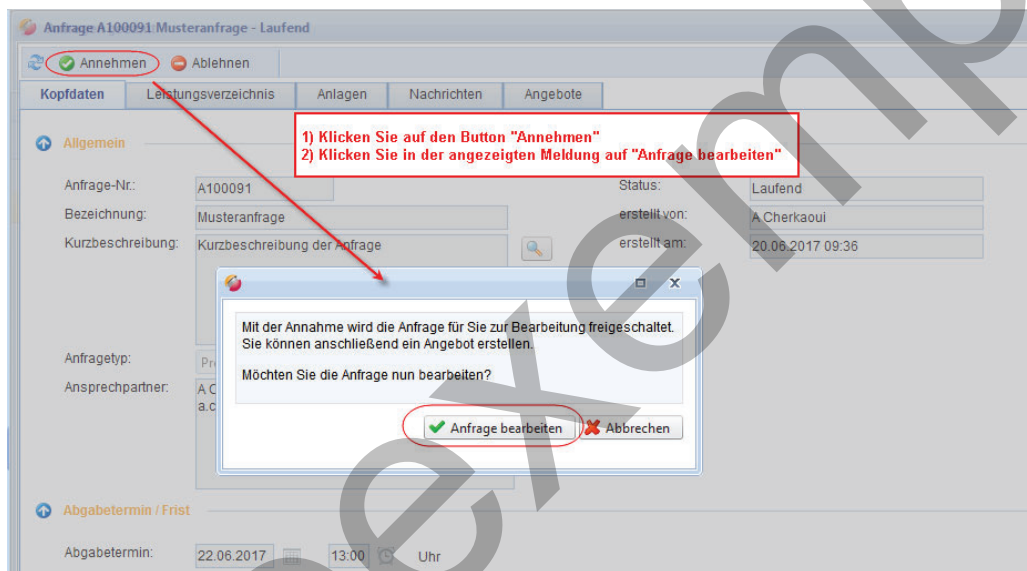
Anfrage A100091 Musteranfrage - Laufend

Annehmen Ablehnen

Kopfdaten | Leistungsverzeichnis | Anlagen | Nachrichten | Angebote

1) Klicken Sie auf den Button "Annehmen"
2) Klicken Sie in der angezeigten Meldung auf "Anfrage bearbeiten"

Allgemein

Anfrage-Nr.: A100091
Bezeichnung: Musteranfrage
Kurzbeschreibung: Kurzbeschreibung der Anfrage

Status: Laufend
erstellt von: A Cherkaoui
erstellt am: 20.06.2017 09:36

Anfragetyp: Pr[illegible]
Ansprechpartner: A C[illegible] a.c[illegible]

Mit der Annahme wird die Anfrage für Sie zur Bearbeitung freigeschaltet. Sie können anschließend ein Angebot erstellen.

Möchten Sie die Anfrage nun bearbeiten?

Anfrage bearbeiten Abbrechen

Abgabetermin / Frist

Abgabetermin: 22.06.2017 13:00 Uhr

exemp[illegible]